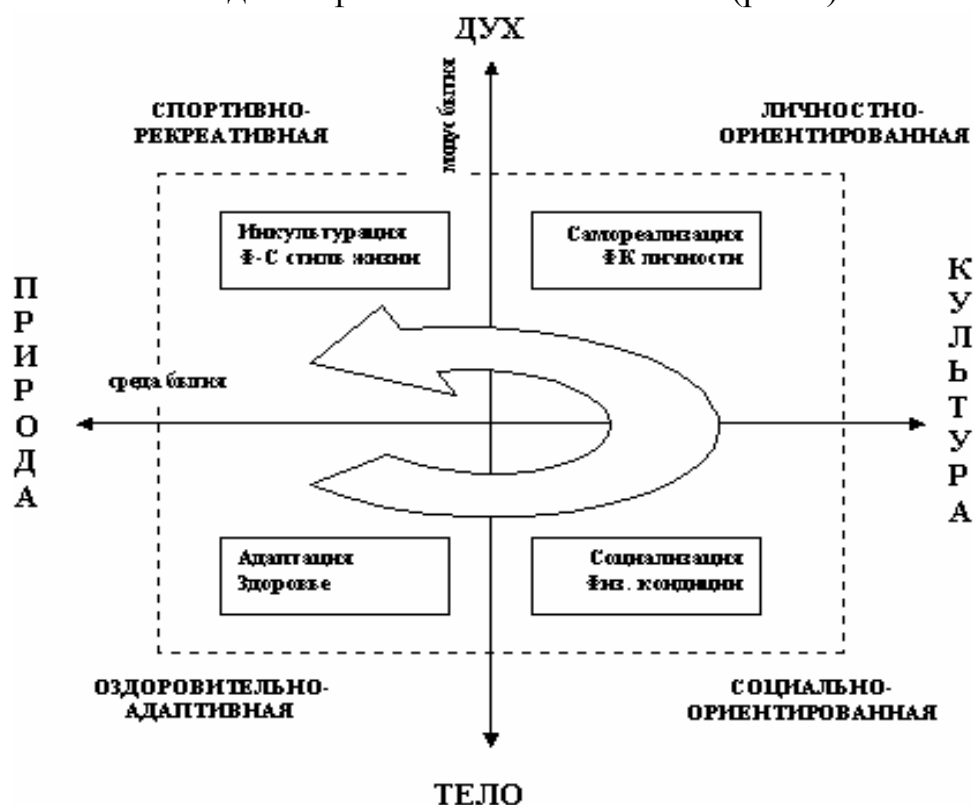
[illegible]

ДУХ

модус бытия

СПОРТИВНО-РЕКРЕАТИВНАЯ

ЛИЧНОСТНО-ОРИЕНТИРОВАННАЯ

Инкультурация Ф-С стиль жизни

Самореализация ФК личности

ПРИРОДА

КУЛЬТУРА

среда бытия

Адаптация Здоровье

Социализация Физ. кондиции

ОЗДОРОВИТЕЛЬНО-АДАПТИВНАЯ

СОЦИАЛЬНО-ОРИЕНТИРОВАННАЯ

ТЕЛО